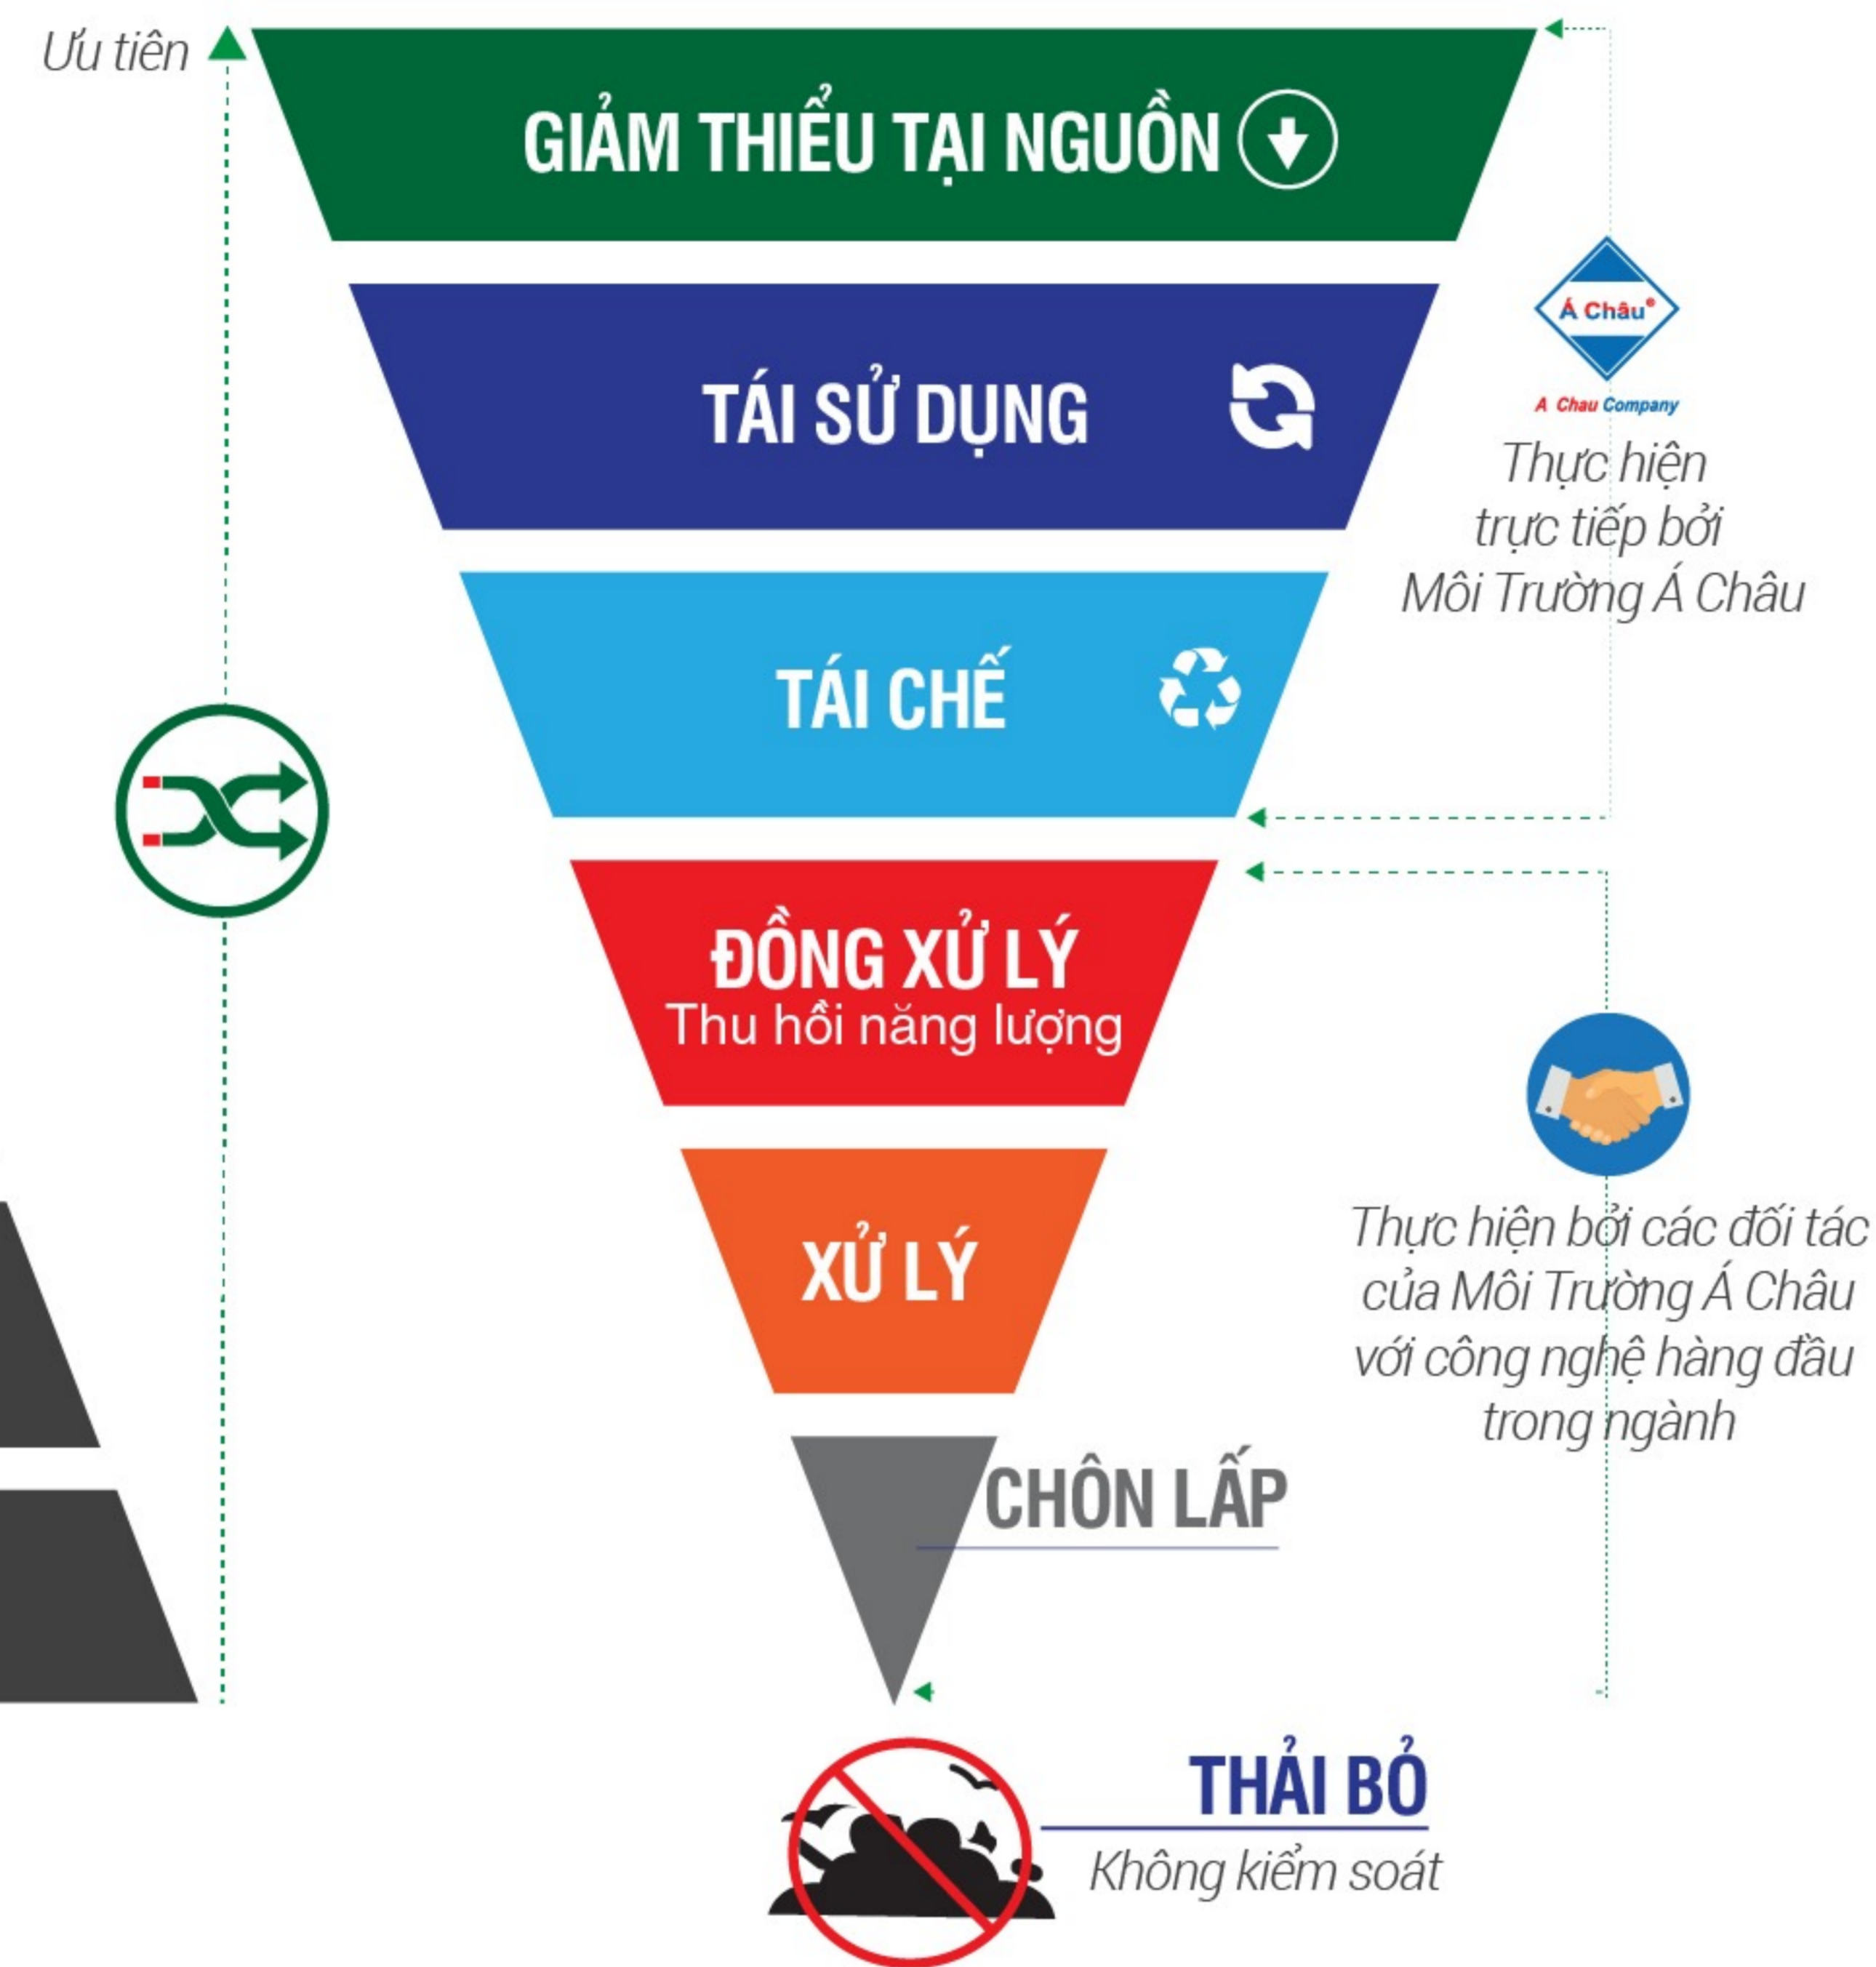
Ưu tiên

GIẢM THIỂU TẠI NGUỒN

TÁI SỬ DỤNG

TÁI CHẾ

ĐỒNG XỬ LÝ
Thu hồi năng lượng

XỬ LÝ

CHÔN LẤP

THẢI BỎ
Không kiểm soát

Á Châu
A Chau Company

Thực hiện trực tiếp bởi Môi Trường Á Châu

Thực hiện bởi các đối tác của Môi Trường Á Châu với công nghệ hàng đầu trong ngành